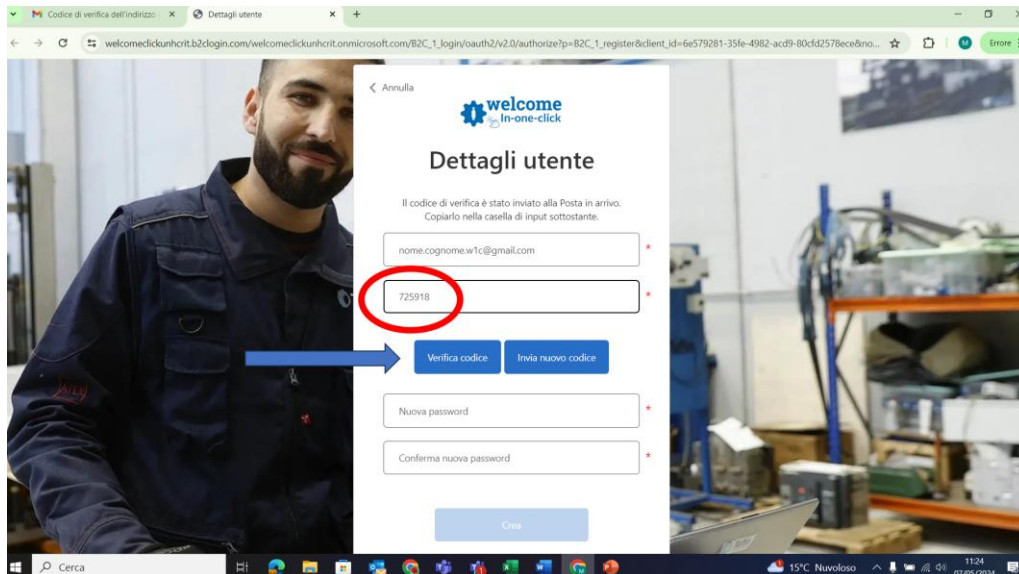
Codice di verifica dell'indirizzo
Dettagli utente
welcomeclickunhcrit.b2clogin.com/welcomeclickunhcrit.onmicrosoft.com/B2C_1_login/oauth2/v2.0/authorize?p=B2C_1_register&client_id=6e579281-35fe-4982-acd9-80cfd2578ece&no...
Errore

< Annulla

welcome
In-one-click

Dettagli utente

Il codice di verifica è stato inviato alla Posta in arrivo. Copiarlo nella casella di input sottostante.

nome.cognome.w1c@gmail.com
*
725918
*
Verifica codice
Invia nuovo codice
Nuova password
*
Conferma nuova password
*
Crea

Cerca
15°C Nuvoloso
11:24
07/05/2024